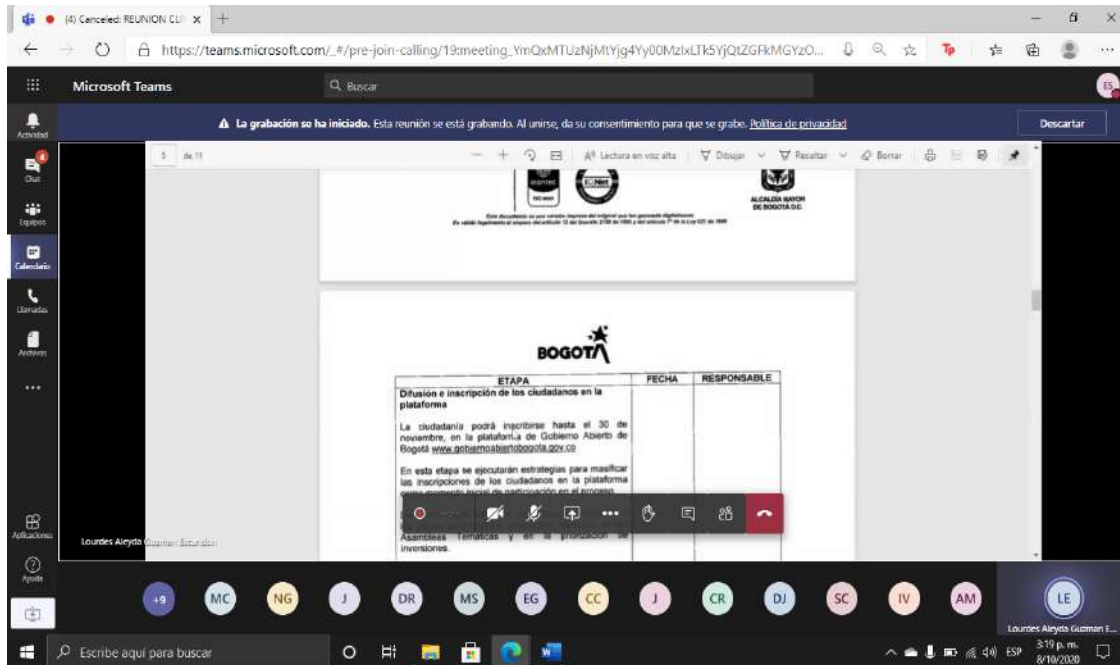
(4) Canceled: REUNION CL ×

https://teams.microsoft.com/_#/pre-join-calling/19:meeting_YmQxMTUzNjMtYjg4Yy00MzlxLTk5YjQtZGFkMGYzO...

Microsoft Teams

Buscar

ES

Actividad

Chat

Equipos

Calendario

Llamadas

Archivos

...

Aplicaciones

Ayuda

**La grabación se ha iniciado.** Esta reunión se está grabando. Al unirse, da su consentimiento para que se grabe. Política de privacidad

Descartar

5 de 11

Lectura en voz alta | Dibujar | Resaltar | Borrar

ALCALDIA MAYOR DE BOGOTA D.C.

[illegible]

BOGOTÁ

| ETAPA | FECHA | RESPONSABLE |
|---|---|---|
| Difusión e inscripción de los ciudadanos en la plataforma<br><br>La ciudadanía podrá inscribirse hasta el 30 de noviembre, en la plataforma de Gobierno Abierto de Bogotá www.gobiernoabiertobogota.gov.co<br><br>En esta etapa se ejecutarán estrategias para masificar las inscripciones de los ciudadanos en la plataforma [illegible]<br><br>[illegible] Asambleas Temáticas y en la priorización de inversiones. | | |

Lourdes Aleyda Guzman Escandon

+9 MC NG J DR MS EG CC J CR DJ SC IV AM

LE
Lourdes Aleyda Guzman E...

Escribe aquí para buscar

ESP
3:19 p. m.
8/10/2020